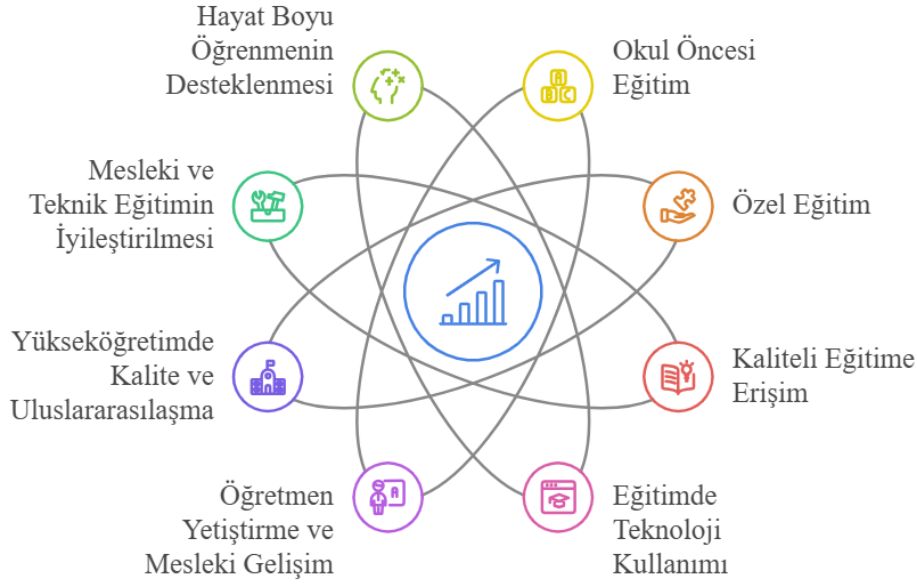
Hayat Boyu Öğrenmenin Desteklenmesi

Okul Öncesi Eğitim

Mesleki ve Teknik Eğitimin İyileştirilmesi

Özel Eğitim

Yükseköğretimde Kalite ve Uluslararasılaşma

Kaliteli Eğitime Erişim

Öğretmen Yetiştirme ve Mesleki Gelişim

Eğitimde Teknoloji Kullanımı